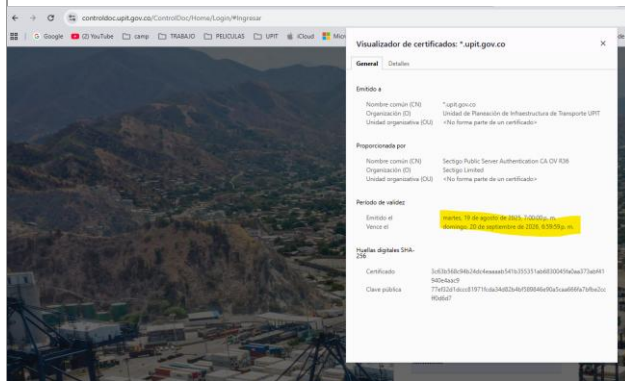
controldoc.upit.gov.co/ControlDoc/Home/Login/#Ingresar

G Google (2) YouTube camp TRABAJO PELICULAS UPIT iCloud Micr

Visualizador de certificados: *.upit.gov.co

General Detalles

Emitido a

Nombre común (CN) *.upit.gov.co
Organización (O) Unidad de Planeación de Infraestructura de Transporte UPIT
Unidad organizativa (OU) <No forma parte de un certificado>

Proporcionada por

Nombre común (CN) Sectigo Public Server Authentication CA OV R36
Organización (O) Sectigo Limited
Unidad organizativa (OU) <No forma parte de un certificado>

Periodo de validez

Emitido el martes, 19 de agosto de 2025, 7:00:00 p. m.
Vence el domingo, 20 de septiembre de 2026, 6:59:59 p. m.

Huellas digitales SHA-256

Certificado 3c63b368c94b24dc4eaaaab541b355351ab68300459a0aa373ab41940e4aac9
Clave pública 77ef32d1dcc819719cda34d82b4bf599846e90a5caa666fa7bfbe2cc90dbd7